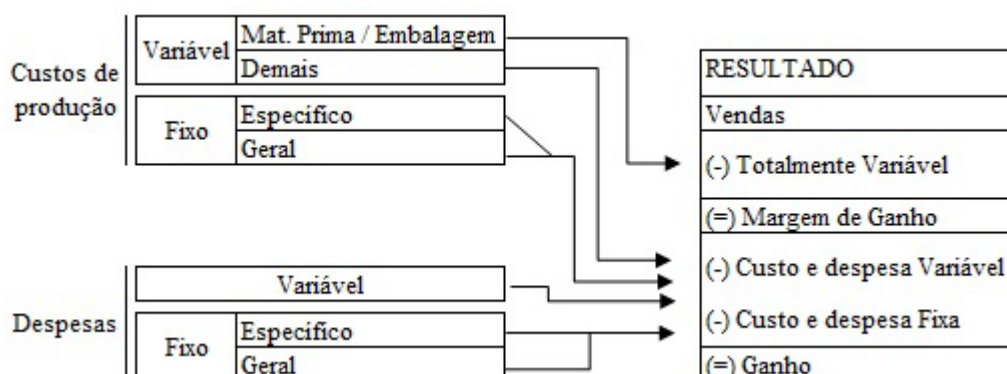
Custos de produção

Variável | Mat. Prima / Embalagem
Demais

Fixo | Específico
Geral

Despesas

Variável

Fixo | Específico
Geral

RESULTADO
Vendas
(-) Totalmente Variável
(=) Margem de Ganho
(-) Custo e despesa Variável
(-) Custo e despesa Fixa
(=) Ganho